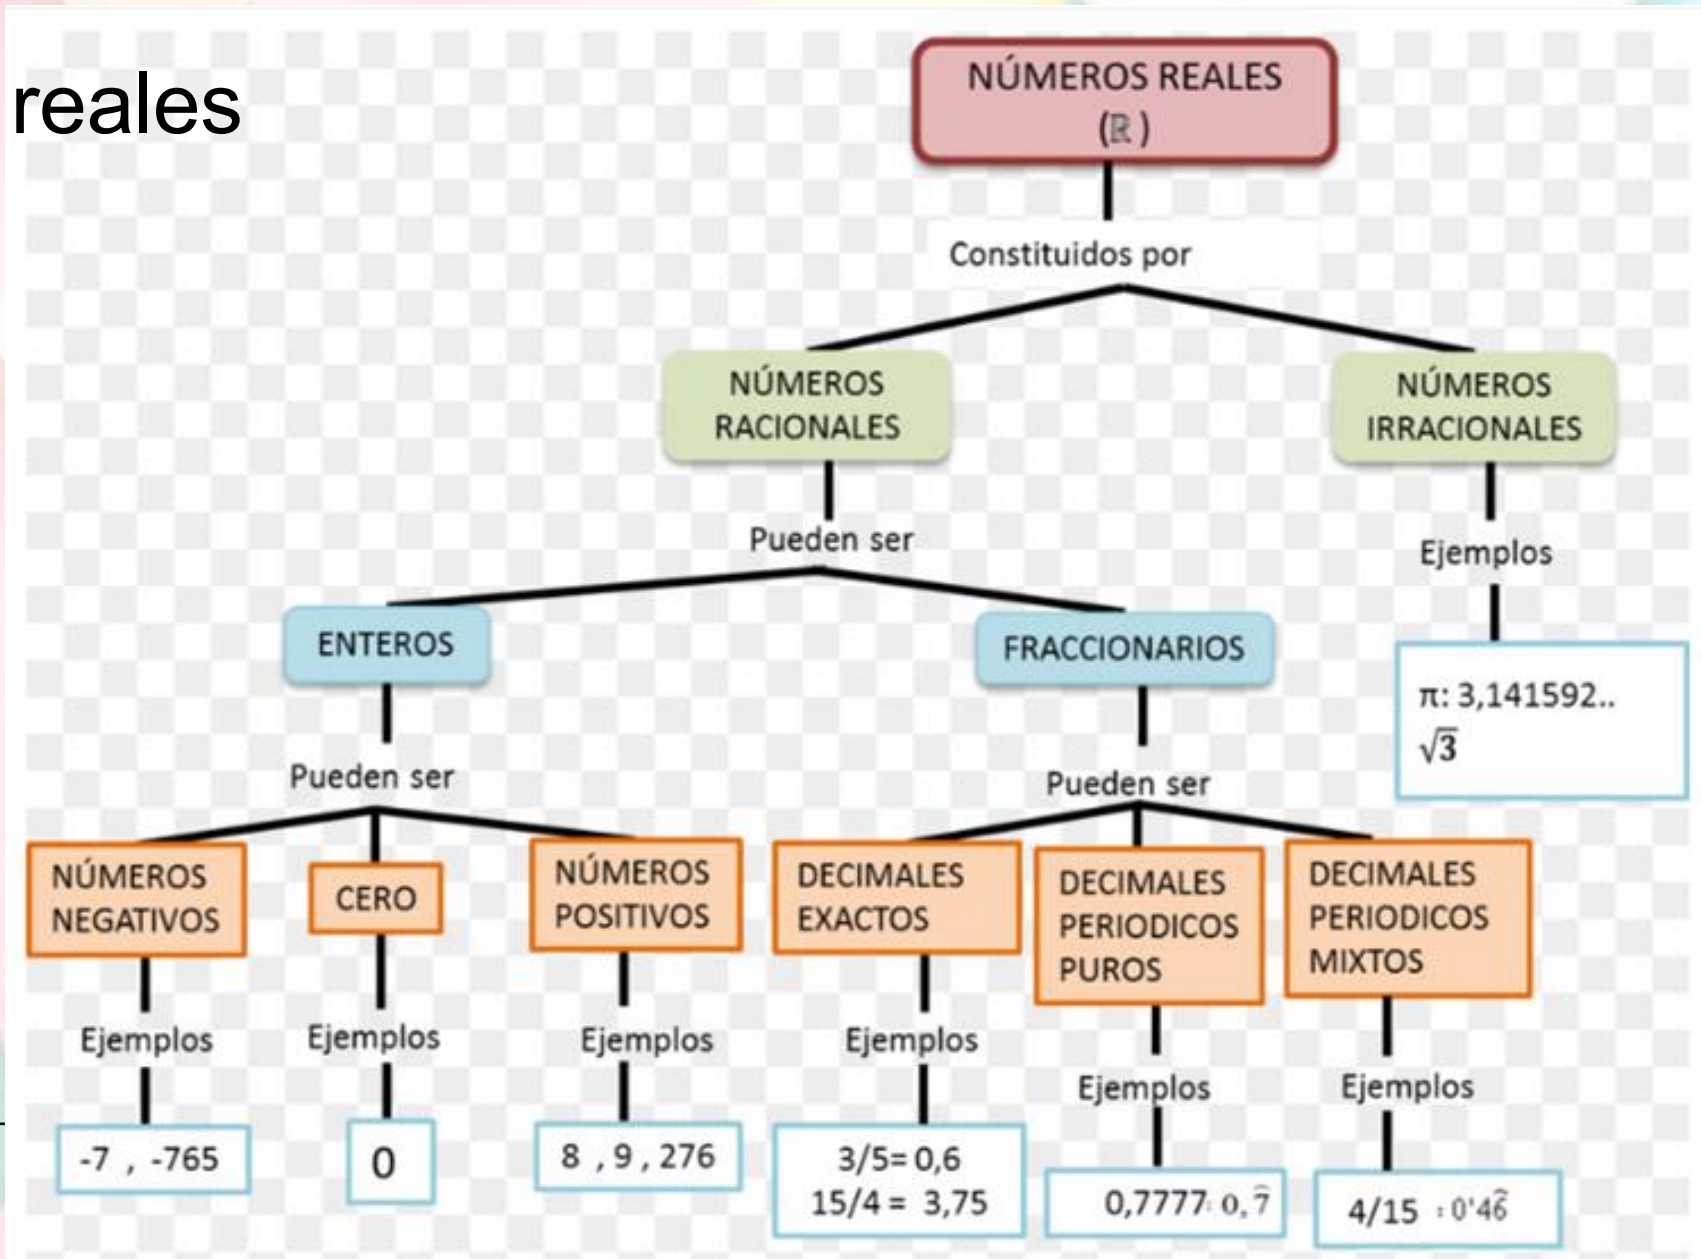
reales

NÚMEROS REALES ($\mathbb{R}$)

Constituidos por

NÚMEROS RACIONALES

NÚMEROS IRRACIONALES

Pueden ser

Ejemplos

ENTEROS

FRACCIONARIOS

π: 3,141592..
$\sqrt{3}$

Pueden ser

Pueden ser

NÚMEROS NEGATIVOS

CERO

NÚMEROS POSITIVOS

DECIMALES EXACTOS

DECIMALES PERIODICOS PUROS

DECIMALES PERIODICOS MIXTOS

Ejemplos

Ejemplos

Ejemplos

Ejemplos

Ejemplos

Ejemplos

-7 , -765

0

8 , 9 , 276

3/5= 0,6
15/4 = 3,75

0,7777: $0,\widehat{7}$

4/15 : $0'4\widehat{6}$